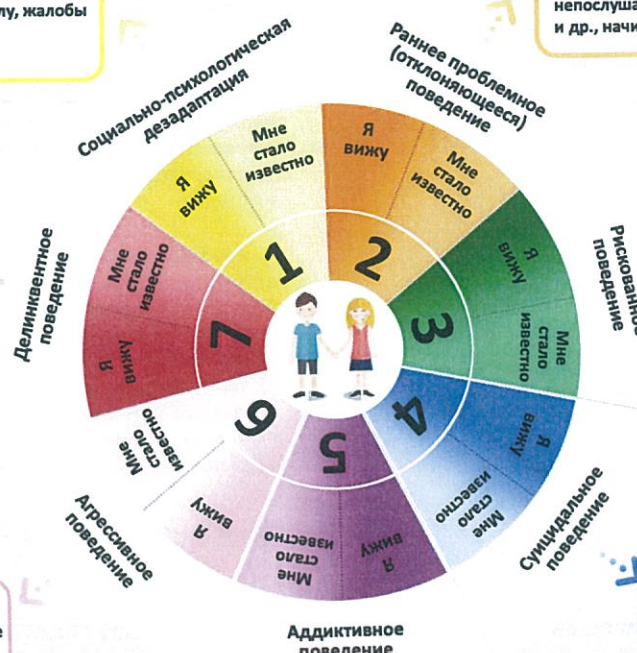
лу, жалобы

непослуша
и др., начи

Социально-психологическая дезадаптация

Раннее проблемное (отклоняющееся) поведение

Мне стало известно

Я вижу

1

Я вижу

Мне стало известно

2

Рискованное поведение

Я вижу

Мне стало известно

3

Делинквентное поведение

Мне стало известно

Я вижу

7

Я вижу

Мне стало известно

4

Суицидальное поведение

6

Мне стало известно

Я вижу

Агрессивное поведение

5

Я вижу

Мне стало известно

Аддиктивное поведение